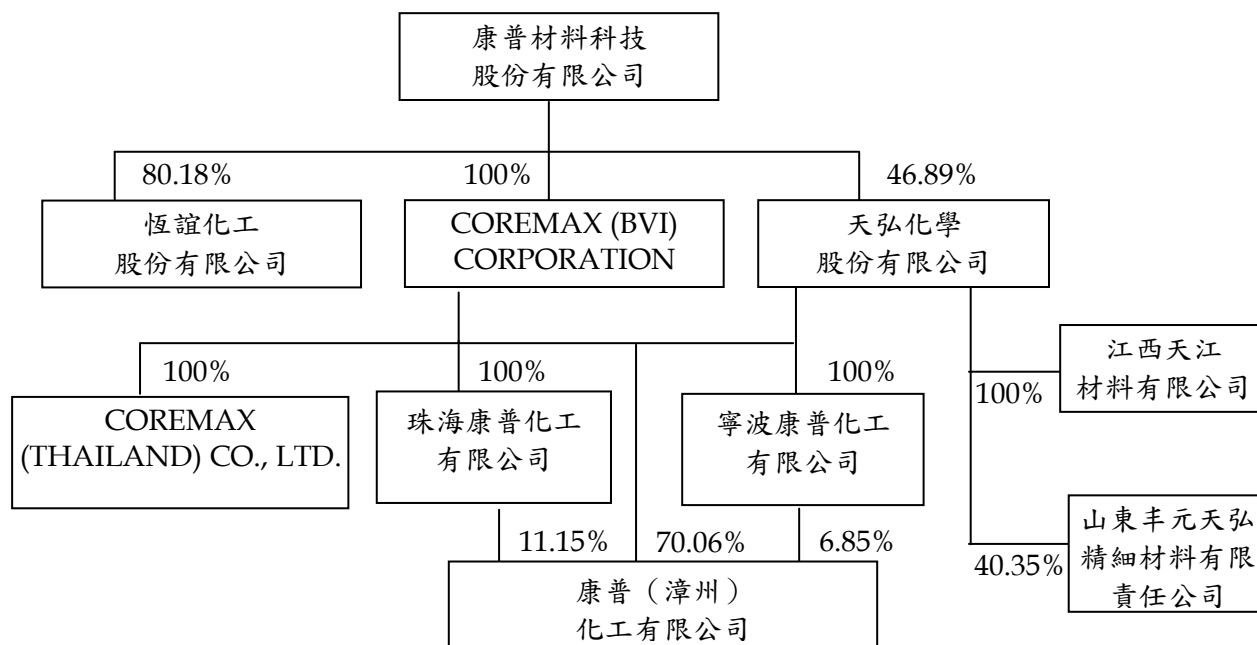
康普材料科技
股份有限公司

80.18%
恆誼化工
股份有限公司

100%
COREMAX (BVI) CORPORATION

46.89%
天弘化學
股份有限公司

100%
COREMAX (THAILAND) CO., LTD.

100%
珠海康普化工
有限公司

100%
寧波康普化工
有限公司

100%
江西天江
材料有限公司

40.35%
山東丰元天弘
精細材料有限
責任公司

11.15%
70.06%
6.85%
康普（漳州）
化工有限公司